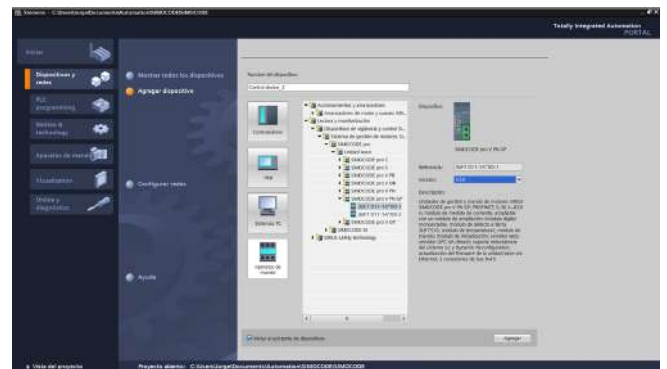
Siemens - C:\Users\Jorge\Documents\Automation\SIMOCODE\SIMOCODE

Totally Integrated Automation PORTAL

Iniciar

Dispositivos y redes

PLC programming

Motion & technology

Aparatos de maniobra

Visualización

Online y diagnóstico

Mostrar todos los dispositivos

Agregar dispositivo

Configurar redes

Ayuda

Nombre del dispositivo:

Control device_2

Controladores

HMI

Sistemas PC

Aparatos de maniobra

Accionamientos y arrancadores

Arrancadores de motor y cuerpo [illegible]

Unidad y monitorización

Dispositivos de vigilancia y control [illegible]

Sistema de gestión de motores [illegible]

SIMOCODE pro

Unidad base

SIMOCODE pro C

SIMOCODE pro S

SIMOCODE pro V PB

SIMOCODE pro V MB

SIMOCODE pro V PN

SIMOCODE pro V PN GP

3UF7 011-1AT00-1

3UF7 011-1AU00-1

SIMOCODE pro V EIP

SIMOCODE 3U

SIRIUS safety technology

Dispositivo:

SIMOCODE pro V PN GP

Referencia: 3UF7 011-1AT00-1

Versión: V1.0

Descripción:

Unidades de gestión y mando de motores SIRIUS SIMOCODE pro V PN GP, PROFINET IO, RS 4 ,PC (x), Unidad de medida de corriente, ampliable con un módulo de ampliación (módulo digital, monoestable, módulo de defecto a tierra 3UF7510, módulo de temperatura), módulo de manejo (módulo de visualización; versión: web; versión GPC, UA-Alarm); soporta redundancia del sistema S2 y Dynamic Reconfiguration, actualización del firmware de la unidad base vía Ethernet; 2 conexiones de bus RJ45

Abrir vista de dispositivos

Agregar

Vista del proyecto

Proyecto abierto: C:\Users\Jorge\Documents\Automation\SIMOCODE\SIMOCODE